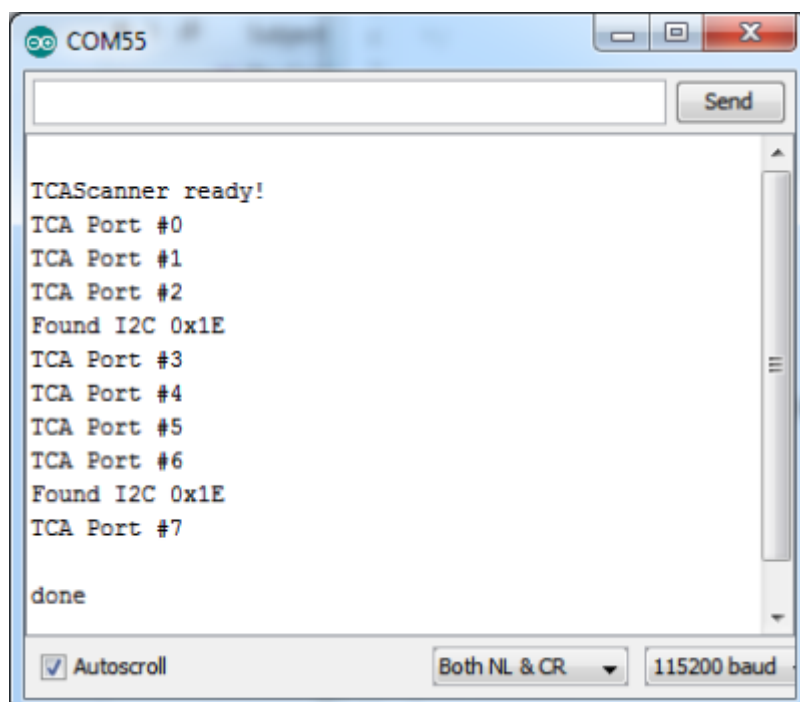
COM55

Send

TCAScanner ready!
TCA Port #0
TCA Port #1
TCA Port #2
Found I2C 0x1E
TCA Port #3
TCA Port #4
TCA Port #5
TCA Port #6
Found I2C 0x1E
TCA Port #7

done

Autoscroll

Both NL & CR

115200 baud